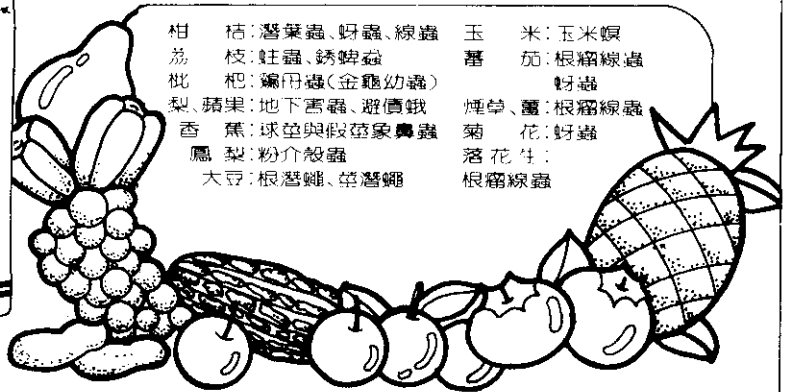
柑　桔：潛葉蟲、蚜蟲、線蟲
荔　枝：蛀蟲、銹蜱蝨
枇　杷：編甲蟲(金龜幼蟲)
梨、蘋果：地下害蟲、避債蛾
香　蕉：球莖與假莖象鼻蟲
鳳　梨：粉介殼蟲
大豆：根潛蠅、莖潛蠅

玉　米：玉米螟
蕃　茄：根瘤線蟲
蚜蟲
煙草、薑：根瘤線蟲
菊　花：蚜蟲
落花生：
根瘤線蟲